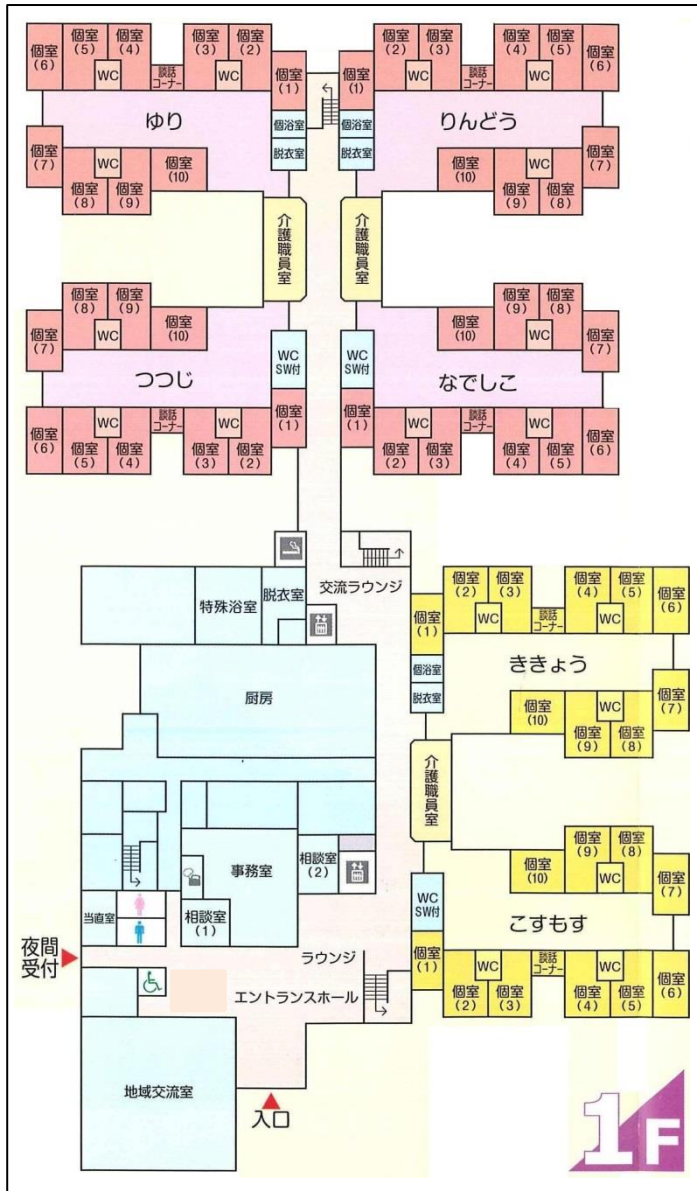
個室 (6)
個室 (5)
個室 (4)
WC
個室 (3)
個室 (2)
談話コーナー
WC
個室 (1)
個室 (1)
個室 (2)
個室 (3)
WC
談話コーナー
個室 (4)
個室 (5)
WC
個室 (6)

ゆり
個浴室
脱衣室
個浴室
脱衣室
りんどう

個室 (7)
WC
個室 (10)
個室 (8)
個室 (9)
個室 (10)
WC
個室 (9)
個室 (8)
個室 (7)

介護職員室
介護職員室

個室 (8)
個室 (9)
WC
個室 (10)
個室 (7)
個室 (9)
個室 (8)
個室 (10)
WC
個室 (7)

WC SW付
WC SW付
つつじ
なでしこ

個室 (6)
WC
個室 (5)
個室 (4)
談話コーナー
WC
個室 (3)
個室 (2)
個室 (1)
個室 (1)
WC
個室 (2)
個室 (3)
談話コーナー
WC
個室 (4)
個室 (5)
個室 (6)

特殊浴室
脱衣室
交流ラウンジ
個室 (2)
個室 (3)
個室 (1)
WC
談話コーナー
個室 (4)
個室 (5)
WC
個室 (6)

厨房
個浴室
脱衣室
ききょう
個室 (10)
WC
個室 (9)
個室 (8)
個室 (7)

介護職員室

事務室
相談室 (2)
個室 (9)
個室 (8)
個室 (10)
WC
個室 (7)

当直室
相談室 (1)
WC SW付
こすもす

夜間受付
ラウンジ
個室 (1)
WC
談話コーナー
WC
個室 (6)
エントランスホール
個室 (2)
個室 (3)
個室 (4)
個室 (5)

地域交流室
入口

1F